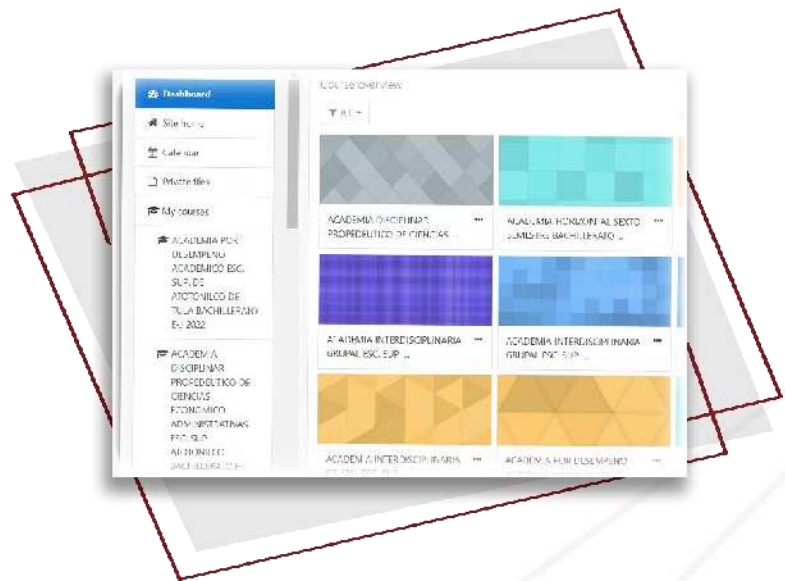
Dashboard

Site home

Calendar

Private files

My courses

ACADEMIA POR DESEMPEÑO ACADEMICO ESC. SUP. DE ATOTONILCO DE TULA BACHILLERATO EJ 2022

ACADEMIA DISCIPLINAR PROPEDEUTICO DE CIENCIAS ECONOMICO ADMINISTRATIVAS ESC. SUP. ATOTONILCO BACHILLERATO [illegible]

Course overview

All

ACADEMIA DISCIPLINAR PROPEDEUTICO DE CIENCIAS ...

ACADEMIA HORIZONTAL SEXTO SEMESTRE BACHILLERATO ...

ACADEMIA INTERDISCIPLINARIA GRUPAL ESC. SUP ...

ACADEMIA INTERDISCIPLINARIA GRUPAL ESC. SUP ...

ACADEMIA INTERDISCIPLINARIA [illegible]

ACADEMIA POR DESEMPEÑO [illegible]